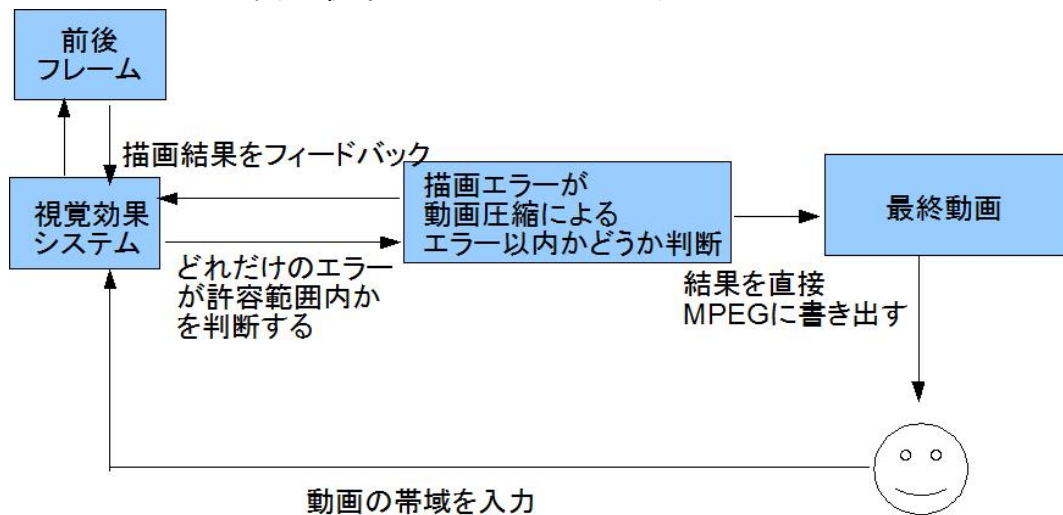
前後
フレーム

描画結果をフィードバック

視覚効果
システム

描画エラーが
動画圧縮による
エラー以内かどうか判断

最終動画

どれだけのエラー
が許容範囲内か
を判断する

結果を直接
MPEGに書き出す

動画の帯域を入力